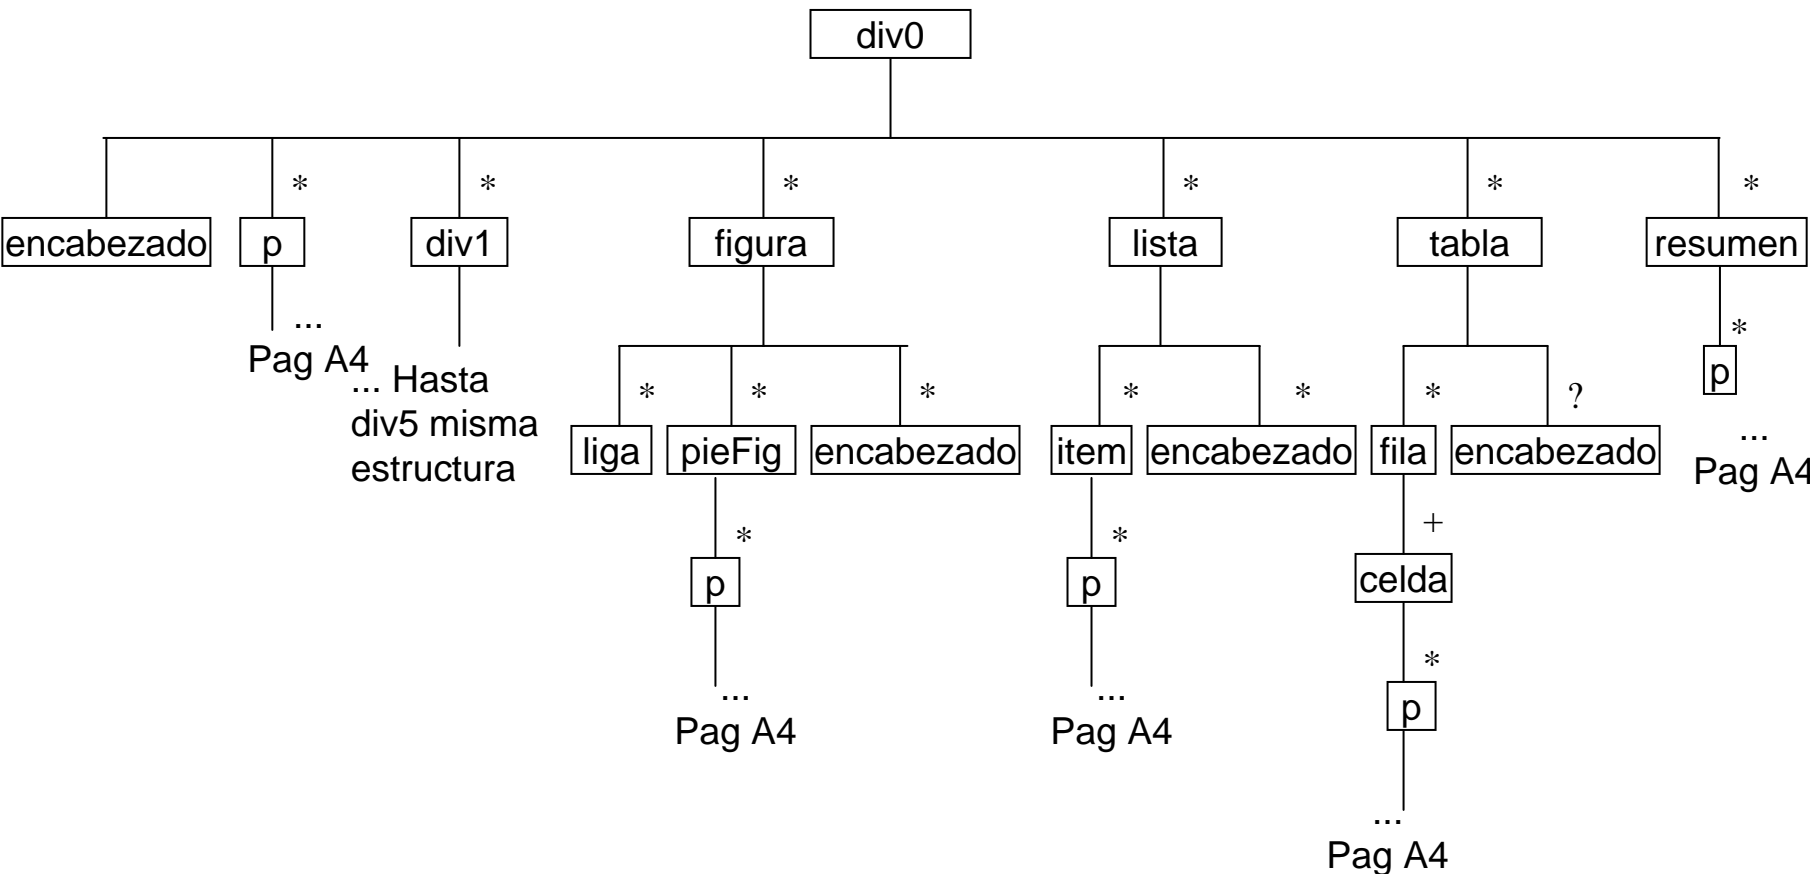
div0

encabezado

*
p
...
Pag A4

*
div1
... Hasta div5 misma estructura

*
figura

*
liga

*
pieFig
*
p
...
Pag A4

*
encabezado

*
lista

*
item
*
p
...
Pag A4

*
encabezado

*
tabla

*
fila
+
celda
*
p
...
Pag A4

?
encabezado

*
resumen
*
p
...
Pag A4